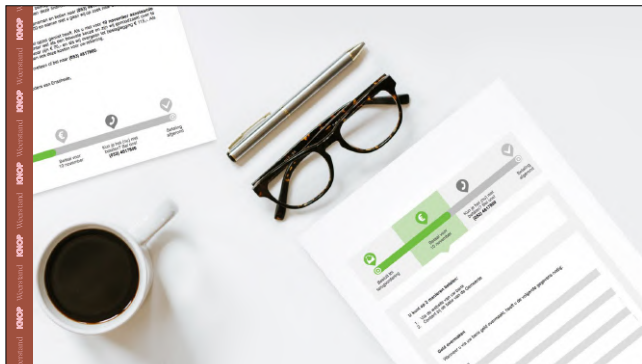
KNOP Weerstand KNOP Weerstand KNOP Weerstand KNOP Weerstand KNOP Weerstand

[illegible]

Betaal voor 19 november

Bel of app (0)
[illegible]
(070) 4677968

Betaling afgerond

Betaald bij toegezegd

Betaal voor 19 november

Bel of app (0)
(070) 4677968

Betaling afgerond

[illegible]